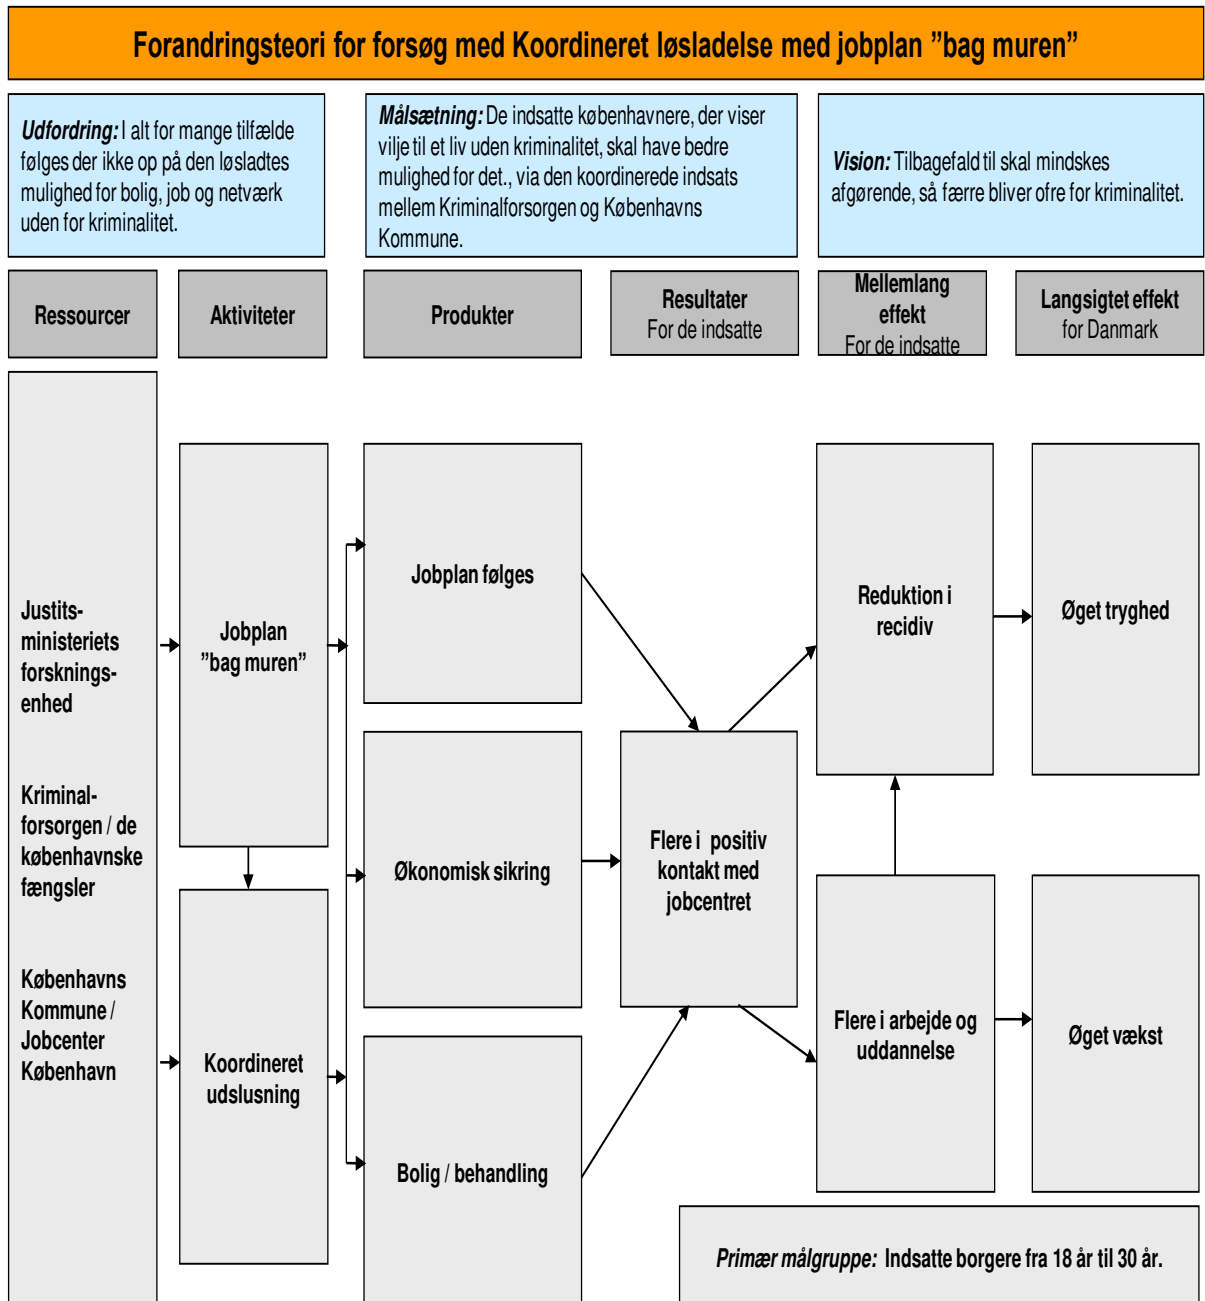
Forandringsteori for forsøg med Koordineret løsladelse med jobplan ”bag muren”

Udfordring: I alt for mange tilfælde følges der ikke op på den løsladtes mulighed for bolig, job og netværk uden for kriminalitet.

Målsætning: De indsatte københavnere, der viser vilje til et liv uden kriminalitet, skal have bedre mulighed for det., via den koordinerede indsats mellem Kriminalforsorgen og Københavns Kommune.

Vision: Tilbagefald til skal mindskes afgørende, så færre bliver ofre for kriminalitet.

Ressourcer

Aktiviteter

Produkter

Resultater
For de indsatte

Mellemlang effekt
For de indsatte

Langsigtet effekt
for Danmark

Justits-ministeriets forsknings-enhed

Kriminal-forsorgen / de københavnske fængsler

Københavns Kommune / Jobcenter København

Jobplan ”bag muren”

Koordineret udslusning

Jobplan følges

Økonomisk sikring

Bolig / behandling

Flere i positiv kontakt med jobcentret

Reduktion i recidiv

Flere i arbejde og uddannelse

Øget tryghed

Øget vækst

Primær målgruppe: Indsatte borgere fra 18 år til 30 år.